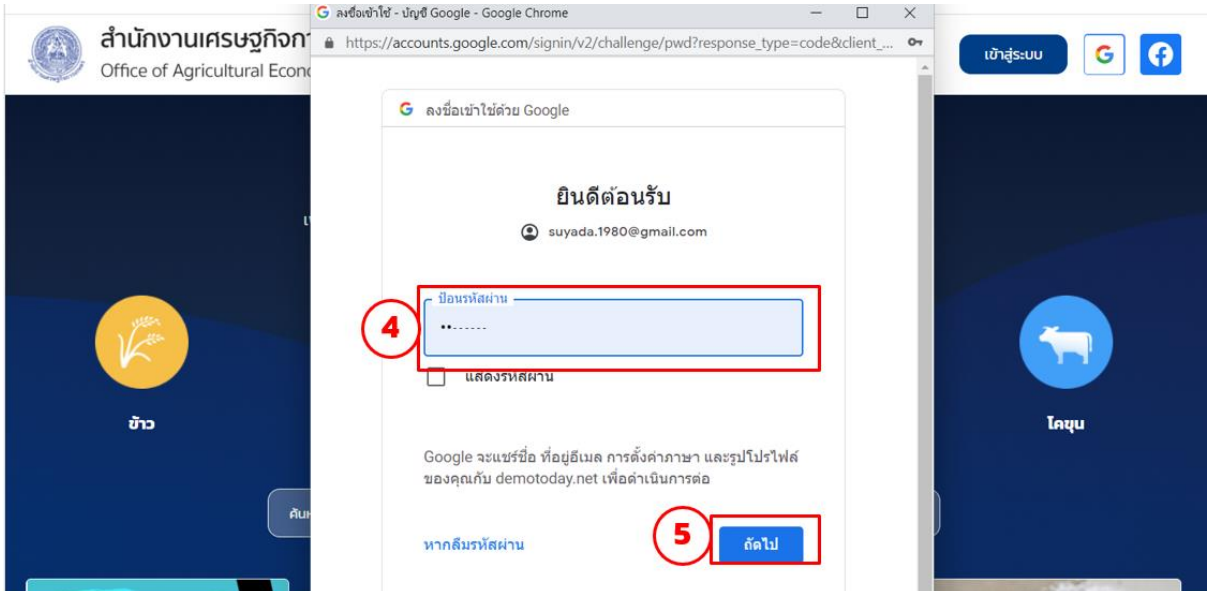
สำนักงานเศรษฐกิจกา
Office of Agricultural Econo

ลงชื่อเข้าใช้ - บัญชี Google - Google Chrome
https://accounts.google.com/signin/v2/challenge/pwd?response_type=code&client_...

เข้าสู่ระบบ

ลงชื่อเข้าใช้ด้วย Google

ยินดีต้อนรับ

suyada.1980@gmail.com

ป้อนรหัสผ่าน

4

แสดงรหัสผ่าน

ข้าว

โคขุน

Google จะแชร์ชื่อ ที่อยู่อีเมล การตั้งค่าภาษา และรูปโปรไฟล์ของคุณกับ demotoday.net เพื่อดำเนินการต่อ

ค้นห

5

หากลืมรหัสผ่าน

ถัดไป